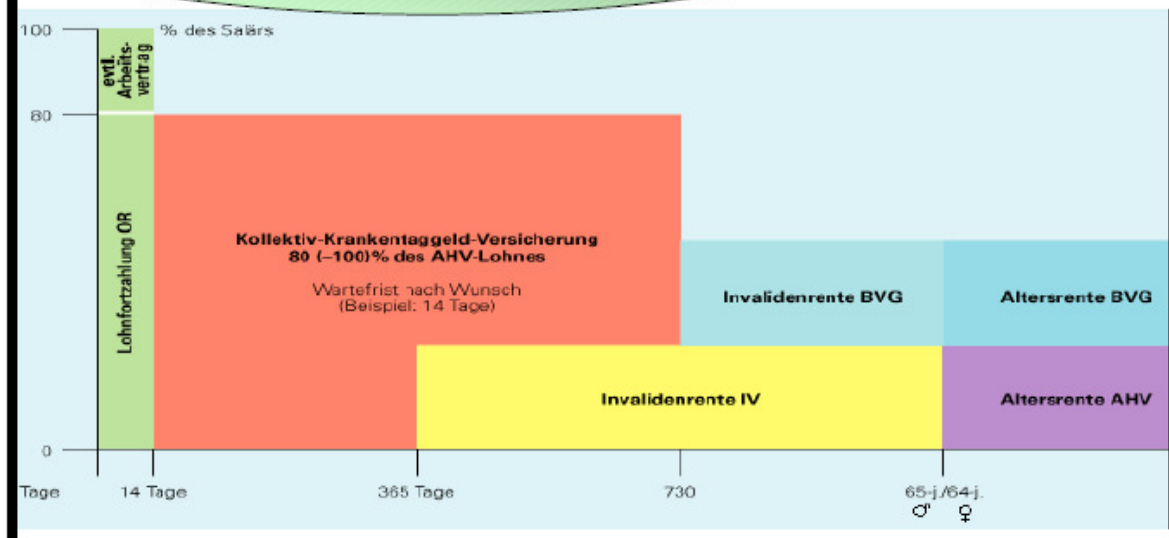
100

80

0

% des Salärs

evtl. Arbeitsvertrag

Lohnfortzahlung OR

Kollektiv-Krankentaggeld-Versicherung
80 (–100)% des AHV-Lohnes

Wartefrist nach Wunsch
(Beispiel: 14 Tage)

Invalidenrente BVG

Altersrente BVG

Invalidenrente IV

Altersrente AHV

Tage 14 Tage 365 Tage 730 65-j./64-j.

♂ ♀